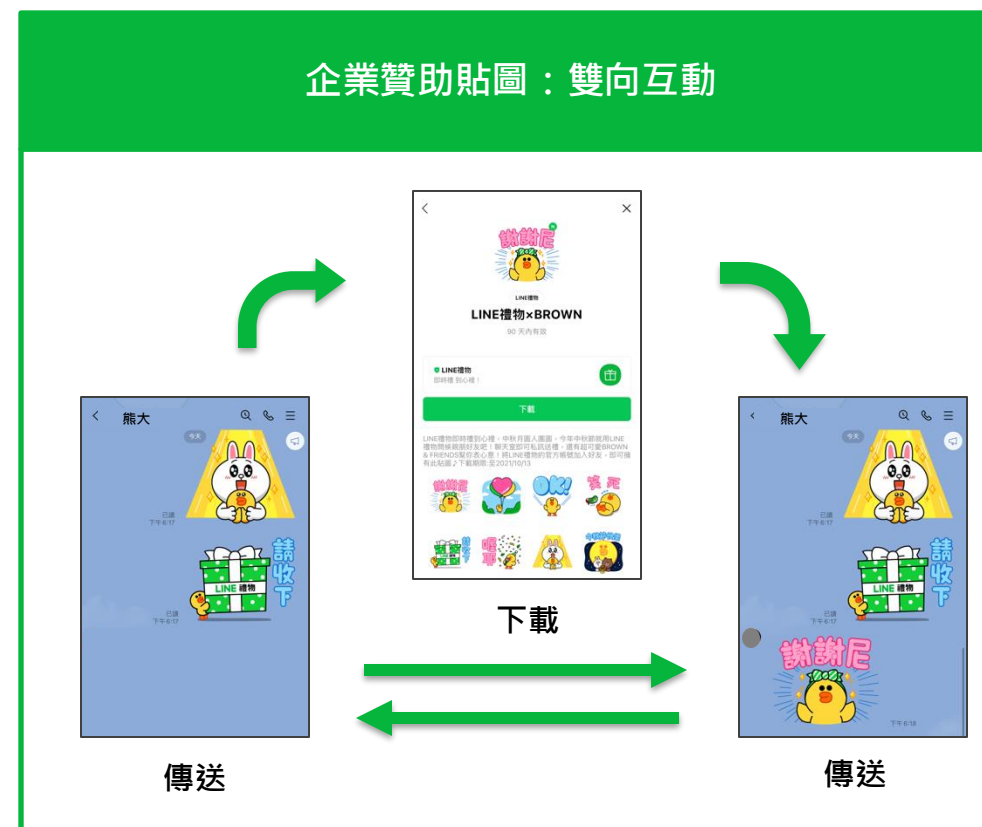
企業贊助貼圖：雙向互動

謝謝尼

LINE禮物

LINE禮物×BROWN

90 天內有效

LINE禮物

即時禮 貼心禮！

下載

LINE禮物即時禮到心禮，中秋月圓人團圓，今年中秋節就用LINE禮物問候親朋好友吧！聊天室即可私訊送禮，還有超可愛BROWN & FRIENDS幫你表心意！將LINE禮物的官方帳號加入好友，即可擁有此貼圖♪下載期限:至2021/10/13

謝謝尼

OK!

笑死

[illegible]

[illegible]

下載

熊大

今天

已讀
下午 6:17

已讀
下午 6:17

請收下

LINE 禮物

傳送

熊大

今天

已讀
下午 6:17

已讀
下午 6:17

請收下

LINE 禮物

謝謝尼

下午 6:18

傳送